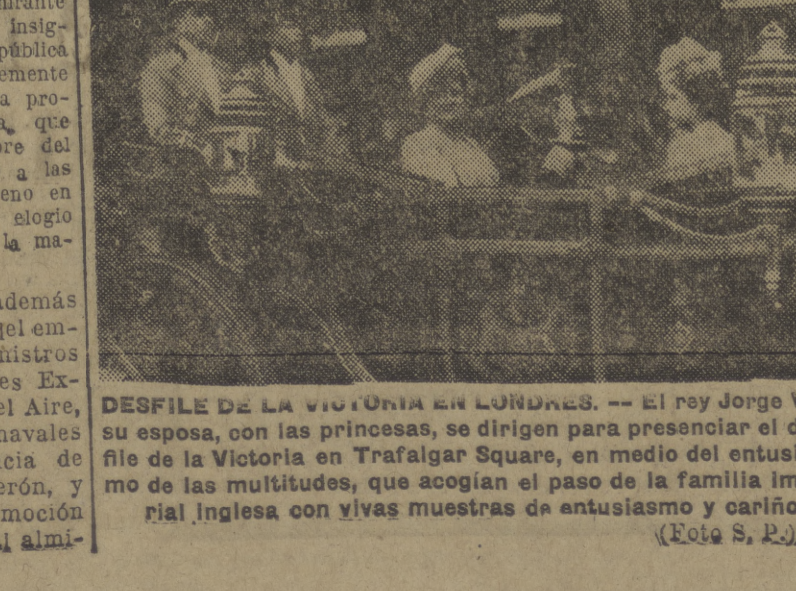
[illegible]
insig-
pública
emente
a pro-
, que
re del
a las
eno en
elogio
la ma-

demás
el em-
nistros
es Ex-
l Aire,
navales
cia de
erón, y
moción
l almi-

DESFILE DE LA VICTORIA EN LONDRES. -- El rey Jorge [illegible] su esposa, con las princesas, se dirigen para presenciar el d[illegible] file de la Victoria en Trafalgar Square, en medio del entus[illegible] mo de las multitudes, que acogían el paso de la familia im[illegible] rial inglesa con vivas muestras de entusiasmo y cariño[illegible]
(Foto S. P.)